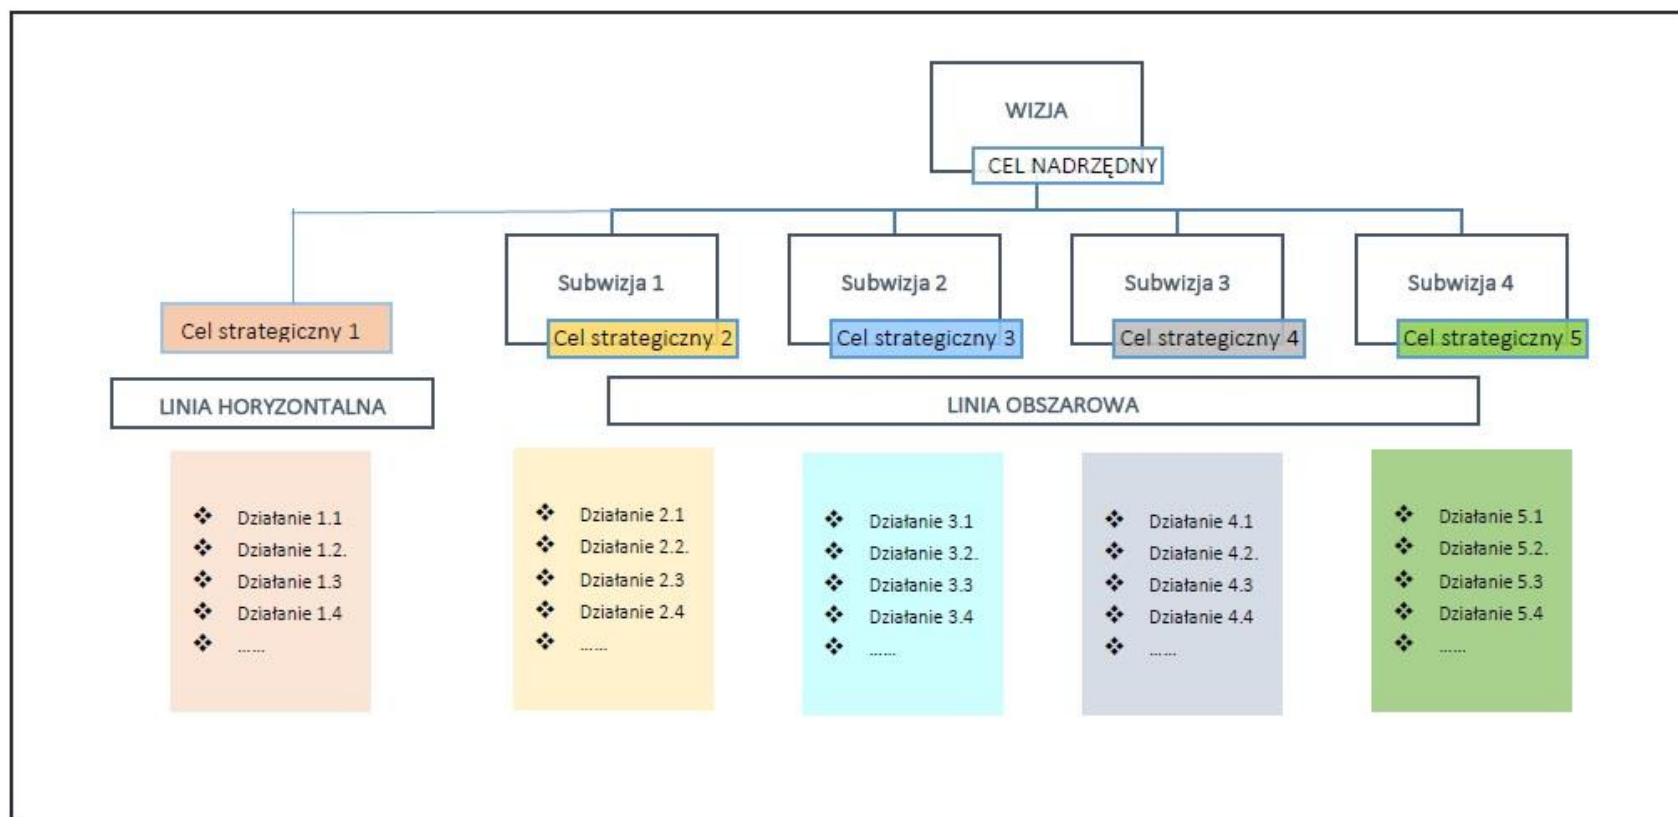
WIZJA

CEL NADRZĘDNY

Subwizja 1

Subwizja 2

Subwizja 3

Subwizja 4

Cel strategiczny 1

Cel strategiczny 2

Cel strategiczny 3

Cel strategiczny 4

Cel strategiczny 5

LINIA HORYZONTALNA

LINIA OBSZAROWA

❖ Działanie 1.1
❖ Działanie 1.2.
❖ Działanie 1.3
❖ Działanie 1.4
❖ ......

❖ Działanie 2.1
❖ Działanie 2.2.
❖ Działanie 2.3
❖ Działanie 2.4
❖ ......

❖ Działanie 3.1
❖ Działanie 3.2.
❖ Działanie 3.3
❖ Działanie 3.4
❖ ......

❖ Działanie 4.1
❖ Działanie 4.2.
❖ Działanie 4.3
❖ Działanie 4.4
❖ ......

❖ Działanie 5.1
❖ Działanie 5.2.
❖ Działanie 5.3
❖ Działanie 5.4
❖ ......